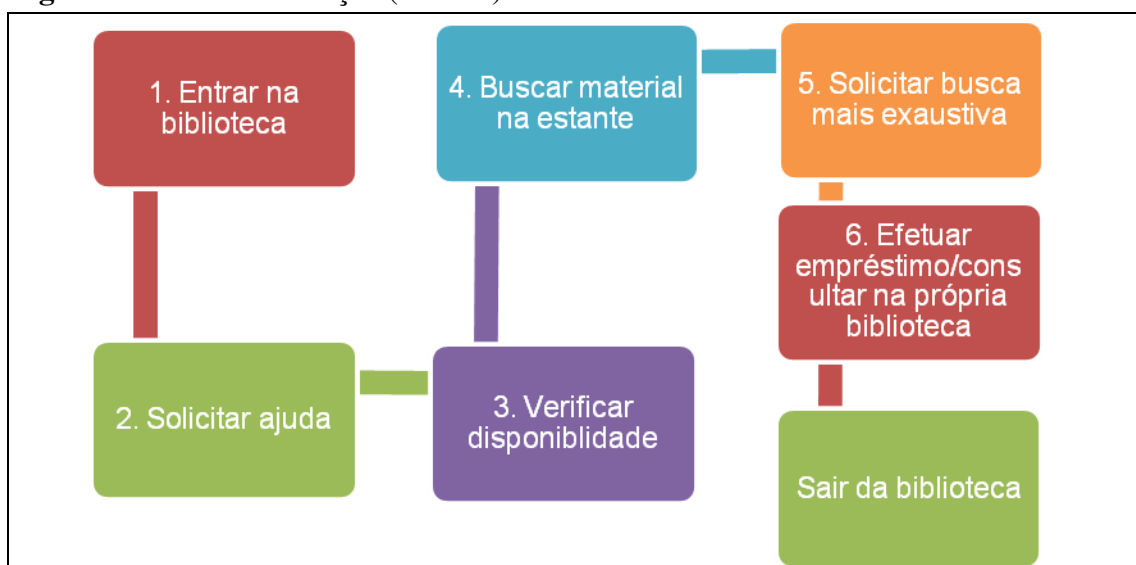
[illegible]

1. Entrar na biblioteca

4. Buscar material na estante

5. Solicitar busca mais exaustiva

6. Efetuar empréstimo/consultar na própria biblioteca

2. Solicitar ajuda

3. Verificar disponiblidade

Sair da biblioteca